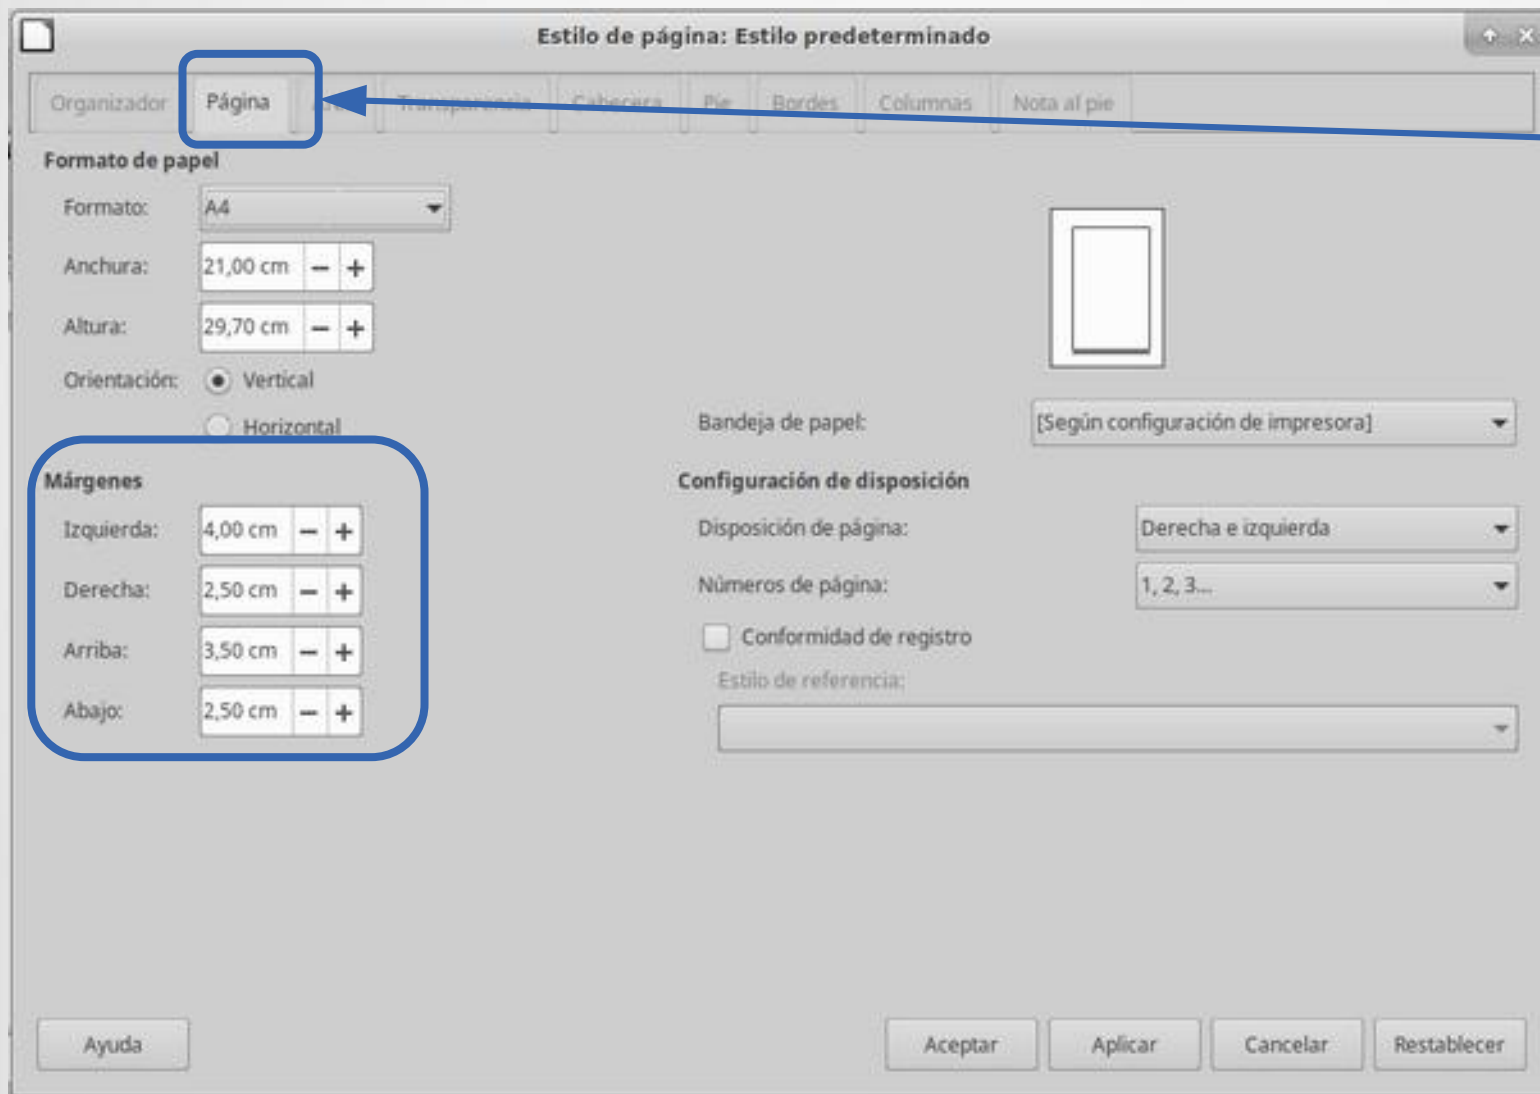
Estilo de página: Estilo predeterminado

Organizador | Página | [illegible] | Transparencia | Cabecera | Pie | Bordes | Columnas | Nota al pie

Formato de papel

Formato: A4

Anchura: 21,00 cm − +

Altura: 29,70 cm − +

Orientación: Vertical

Horizontal

Bandeja de papel: [Según configuración de impresora]

Márgenes

Izquierda: 4,00 cm − +

Derecha: 2,50 cm − +

Arriba: 3,50 cm − +

Abajo: 2,50 cm − +

Configuración de disposición

Disposición de página: Derecha e izquierda

Números de página: 1, 2, 3...

Conformidad de registro

Estilo de referencia:

Ayuda

Aceptar | Aplicar | Cancelar | Restablecer